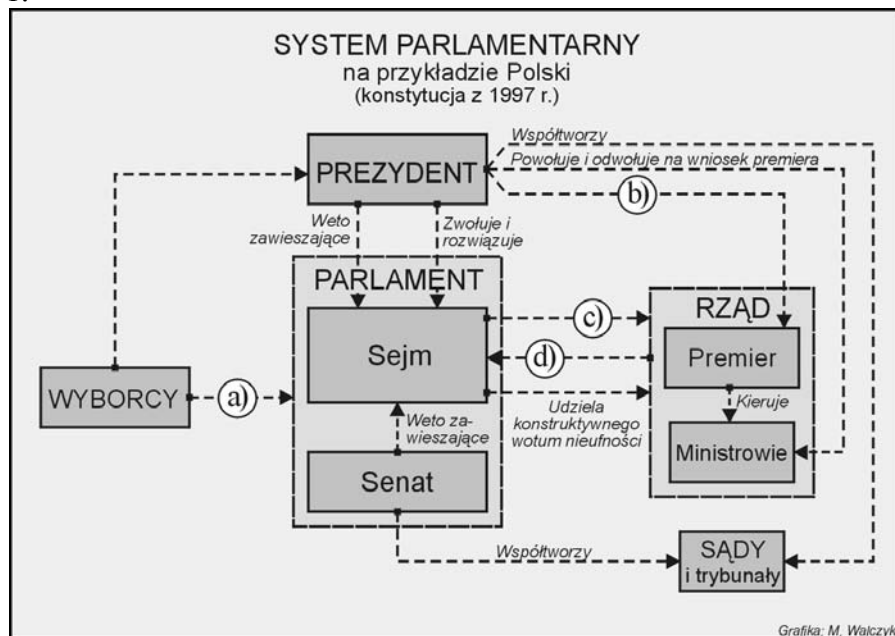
SYSTEM PARLAMENTARNY
na przykładzie Polski
(konstytucja z 1997 r.)

Współtworzy
PREZYDENT
Powołuje i odwołuje na wniosek premiera
b)
Weto zawieszające
Zwołuje i rozwiązuje
PARLAMENT
Sejm
c)
d)
RZĄD
Premier
Kieruje
Ministrowie
WYBORCY
a)
Weto zawieszające
Udziela konstruktywnego wotum nieufności
Senat
Współtworzy
SĄDY
i trybunały

Grafika: M. Walczyk